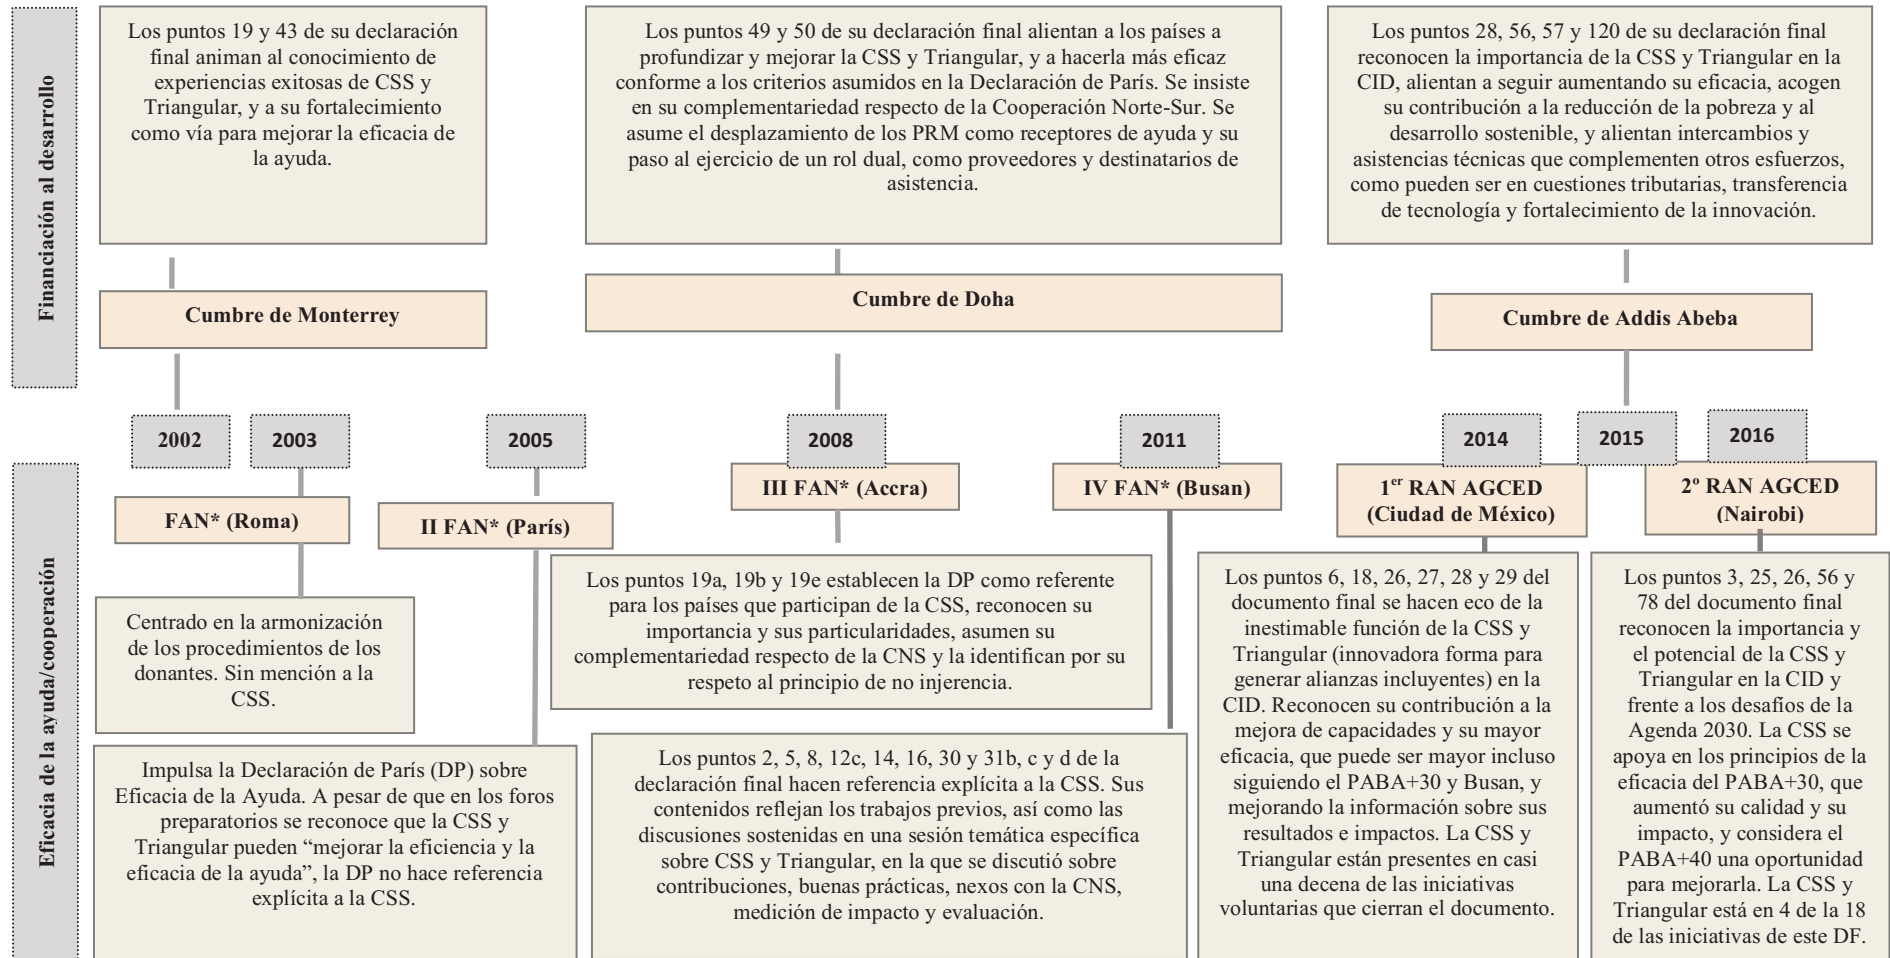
Financiación al desarrollo

Los puntos 19 y 43 de su declaración final animan al conocimiento de experiencias exitosas de CSS y Triangular, y a su fortalecimiento como vía para mejorar la eficacia de la ayuda.

Los puntos 49 y 50 de su declaración final alientan a los países a profundizar y mejorar la CSS y Triangular, y a hacerla más eficaz conforme a los criterios asumidos en la Declaración de París. Se insiste en su complementariedad respecto de la Cooperación Norte-Sur. Se asume el desplazamiento de los PRM como receptores de ayuda y su paso al ejercicio de un rol dual, como proveedores y destinatarios de asistencia.

Los puntos 28, 56, 57 y 120 de su declaración final reconocen la importancia de la CSS y Triangular en la CID, alientan a seguir aumentando su eficacia, acogen su contribución a la reducción de la pobreza y al desarrollo sostenible, y alientan intercambios y asistencias técnicas que complementen otros esfuerzos, como pueden ser en cuestiones tributarias, transferencia de tecnología y fortalecimiento de la innovación.

Cumbre de Monterrey

Cumbre de Doha

Cumbre de Addis Abeba

2002

2003

2005

2008

2011

2014

2015

2016

Eficacia de la ayuda/cooperación

FAN* (Roma)

II FAN* (París)

III FAN* (Accra)

IV FAN* (Busan)

1$^{er}$ RAN AGCED (Ciudad de México)

2º RAN AGCED (Nairobi)

Centrado en la armonización de los procedimientos de los donantes. Sin mención a la CSS.

Los puntos 19a, 19b y 19e establecen la DP como referente para los países que participan de la CSS, reconocen su importancia y sus particularidades, asumen su complementariedad respecto de la CNS y la identifican por su respeto al principio de no injerencia.

Los puntos 6, 18, 26, 27, 28 y 29 del documento final se hacen eco de la inestimable función de la CSS y Triangular (innovadora forma para generar alianzas incluyentes) en la CID. Reconocen su contribución a la mejora de capacidades y su mayor eficacia, que puede ser mayor incluso siguiendo el PABA+30 y Busan, y mejorando la información sobre sus resultados e impactos. La CSS y Triangular están presentes en casi una decena de las iniciativas voluntarias que cierran el documento.

Los puntos 3, 25, 26, 56 y 78 del documento final reconocen la importancia y el potencial de la CSS y Triangular en la CID y frente a los desafíos de la Agenda 2030. La CSS se apoya en los principios de la eficacia del PABA+30, que aumentó su calidad y su impacto, y considera el PABA+40 una oportunidad para mejorarla. La CSS y Triangular está en 4 de la 18 de las iniciativas de este DF.

Impulsa la Declaración de París (DP) sobre Eficacia de la Ayuda. A pesar de que en los foros preparatorios se reconoce que la CSS y Triangular pueden "mejorar la eficiencia y la eficacia de la ayuda", la DP no hace referencia explícita a la CSS.

Los puntos 2, 5, 8, 12c, 14, 16, 30 y 31b, c y d de la declaración final hacen referencia explícita a la CSS. Sus contenidos reflejan los trabajos previos, así como las discusiones sostenidas en una sesión temática específica sobre CSS y Triangular, en la que se discutió sobre contribuciones, buenas prácticas, nexos con la CNS, medición de impacto y evaluación.